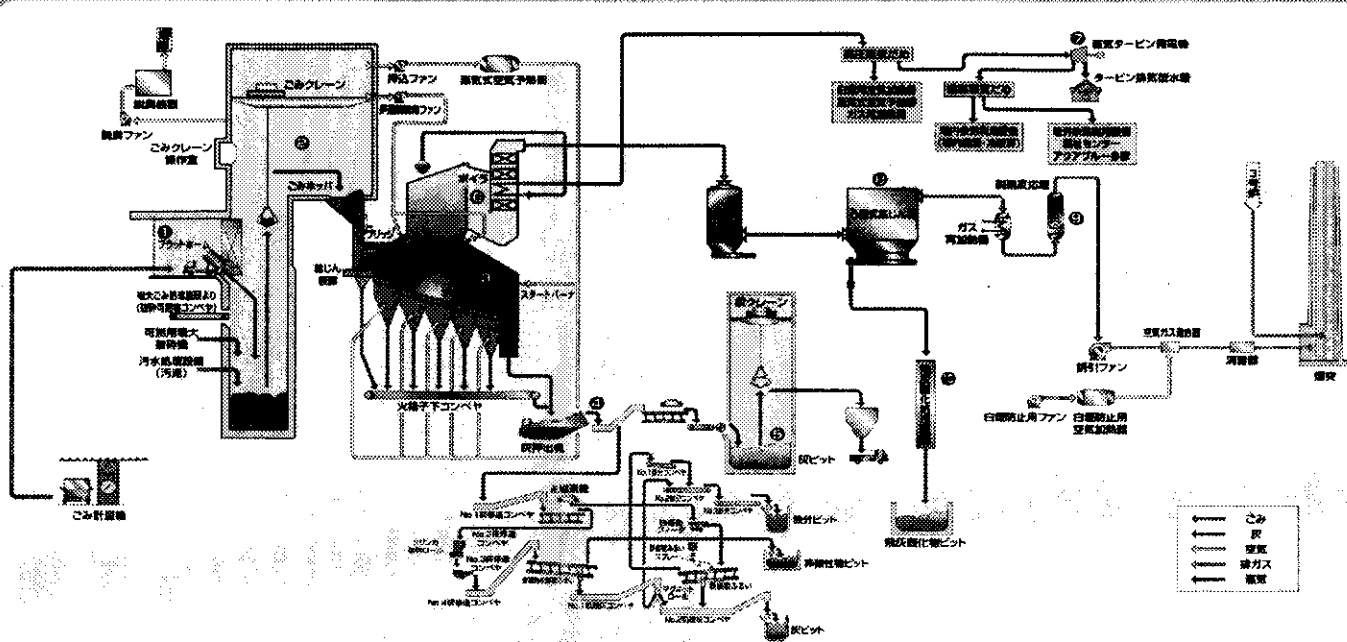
脱臭装置

脱臭ファン

ごみクレーン

ごみクレーン操作室

押込ファン

蒸気式空気予熱器

ごみホッパ

ボイラ

プラットホーム

粗大ごみ処理施設より(破砕可燃物コンベヤ)

可燃用粗大破砕機

汚水処理設備(汚泥)

スタートバーナ

火格子下コンベヤ

灰押出機

灰クレーン

灰ピット

ごみ計量機

蒸気タービン発電機

タービン排気復水器

ガス再加熱器

誘引ファン

白煙防止用ファン

白煙防止用空気加熱器

煙突

飛灰固化物ピット

No.1灰搬送コンベヤ

No.2灰搬送コンベヤ

No.3灰搬送コンベヤ

鉄分ピット

非鉄性物ピット

灰ピット

No.1振動コンベヤ

No.2振動コンベヤ

| | |
|---|---|
| ← | ごみ |
| ← | 灰 |
| ← | 空気 |
| ← | 排ガス |
| ← | 蒸気 |